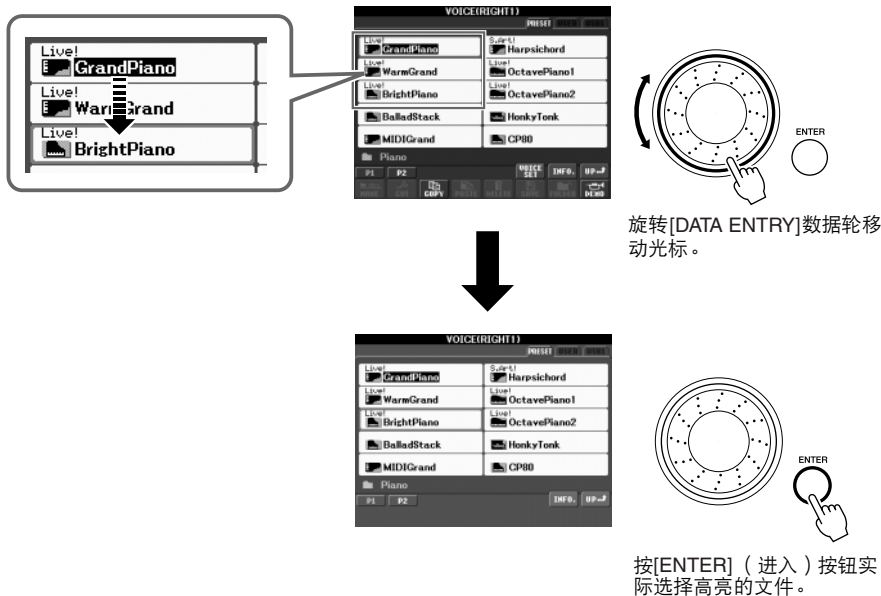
Live!
GrandPiano
Live!
WarmGrand
Live!
BrightPiano

VOICE(RIGHT1)
PRESET USER USB1
Live!
GrandPiano
S.Art!
Harpsichord
Live!
WarmGrand
Live!
OctavePiano1
Live!
BrightPiano
Live!
OctavePiano2
BalladStack
HonkyTonk
MIDIGrand
CP80
Piano
P1 P2
VOICE SET
INFO.
UP
COPY
DEMO

ENTER

旋转[DATA ENTRY]数据轮移动光标。

VOICE(RIGHT1)
PRESET USER USB1
Live!
GrandPiano
S.Art!
Harpsichord
Live!
WarmGrand
Live!
OctavePiano1
Live!
BrightPiano
Live!
OctavePiano2
BalladStack
HonkyTonk
MIDIGrand
CP80
Piano
P1 P2
INFO.
UP

ENTER

按[ENTER]（进入）按钮实际选择高亮的文件。